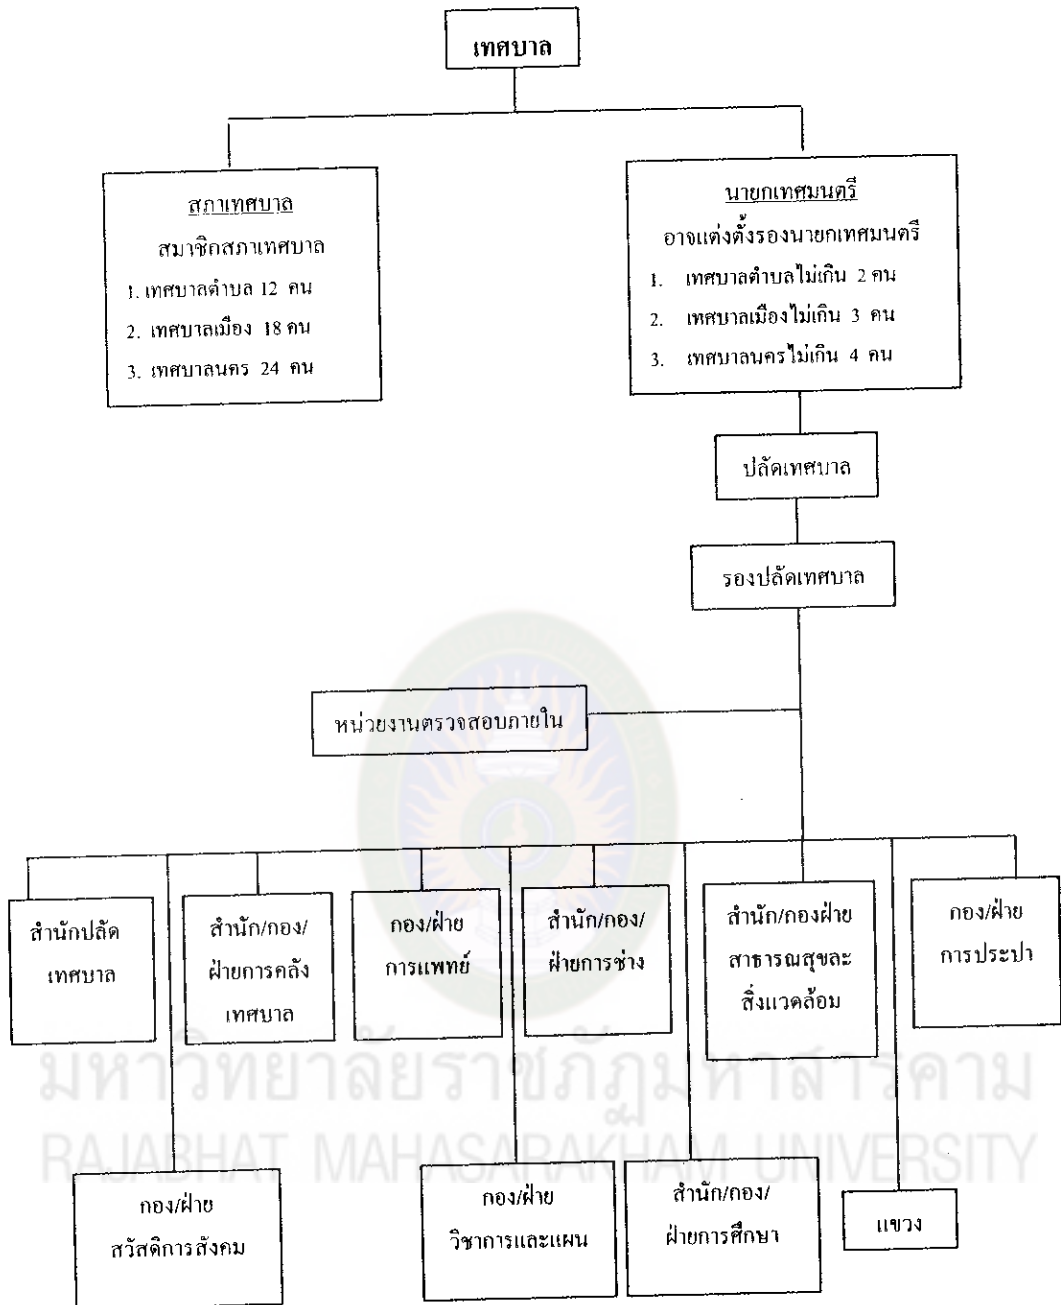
เทศบาล

สภาเทศบาล
สมาชิกสภาเทศบาล
1. เทศบาลตำบล 12 คน
2. เทศบาลเมือง 18 คน
3. เทศบาลนคร 24 คน

นายกเทศมนตรี
อาจแต่งตั้งรองนายกเทศมนตรี
1. เทศบาลตำบลไม่เกิน 2 คน
2. เทศบาลเมืองไม่เกิน 3 คน
3. เทศบาลนครไม่เกิน 4 คน

ปลัดเทศบาล

รองปลัดเทศบาล

หน่วยงานตรวจสอบภายใน

สำนักปลัดเทศบาล

สำนัก/กอง/ฝ่ายการคลังเทศบาล

กอง/ฝ่ายการแพทย์

สำนัก/กอง/ฝ่ายการช่าง

สำนัก/กองฝ่ายสาธารณสุขและสิ่งแวดล้อม

กอง/ฝ่ายการประปา

มหาวิทยาลัยราชภัฏมหาสารคาม
RAJABHAT MAHASARAKHAM UNIVERSITY

กอง/ฝ่ายสวัสดิการสังคม

กอง/ฝ่ายวิชาการและแผน

สำนัก/กอง/ฝ่ายการศึกษา

แขวง